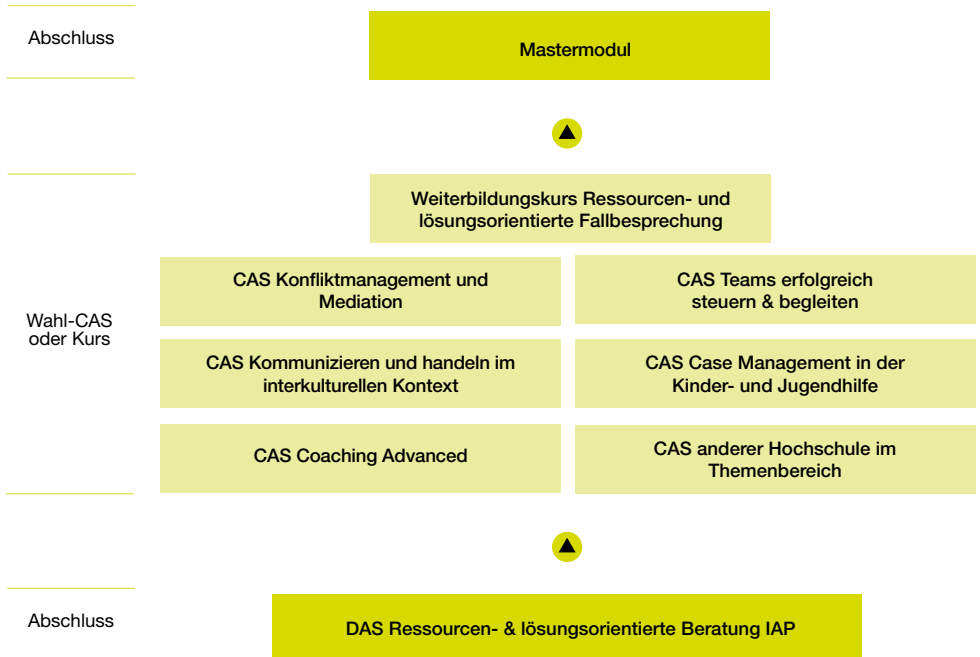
Abschluss

Mastermodul

Weiterbildungskurs Ressourcen- und lösungsorientierte Fallbesprechung

Wahl-CAS oder Kurs

CAS Konfliktmanagement und Mediation

CAS Teams erfolgreich steuern & begleiten

CAS Kommunizieren und handeln im interkulturellen Kontext

CAS Case Management in der Kinder- und Jugendhilfe

CAS Coaching Advanced

CAS anderer Hochschule im Themenbereich

Abschluss

DAS Ressourcen- & lösungsorientierte Beratung IAP